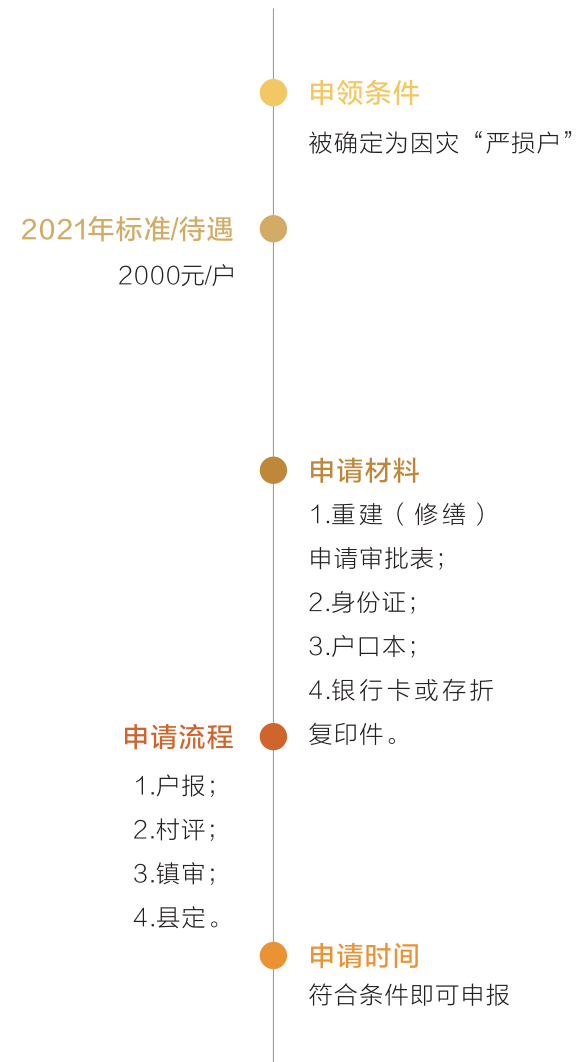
申领条件
被确定为因灾“严损户”

2021年标准/待遇
2000元/户

申请材料
1.重建（修缮）申请审批表；
2.身份证；
3.户口本；
4.银行卡或存折复印件。

申请流程
1.户报；
2.村评；
3.镇审；
4.县定。

申请时间
符合条件即可申报